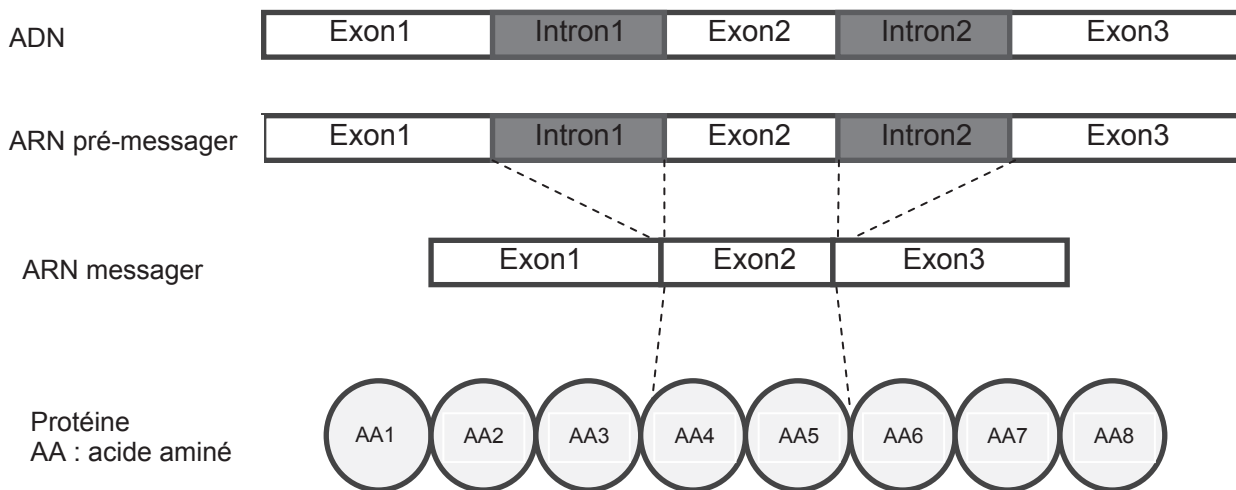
ADN

| Exon1 | Intron1 | Exon2 | Intron2 | Exon3 |
|---|---|---|---|---|

ARN pré-messager

| Exon1 | Intron1 | Exon2 | Intron2 | Exon3 |
|---|---|---|---|---|

ARN messager

| Exon1 | Exon2 | Exon3 |
|---|---|---|

Protéine
AA : acide aminé

AA1 AA2 AA3 AA4 AA5 AA6 AA7 AA8